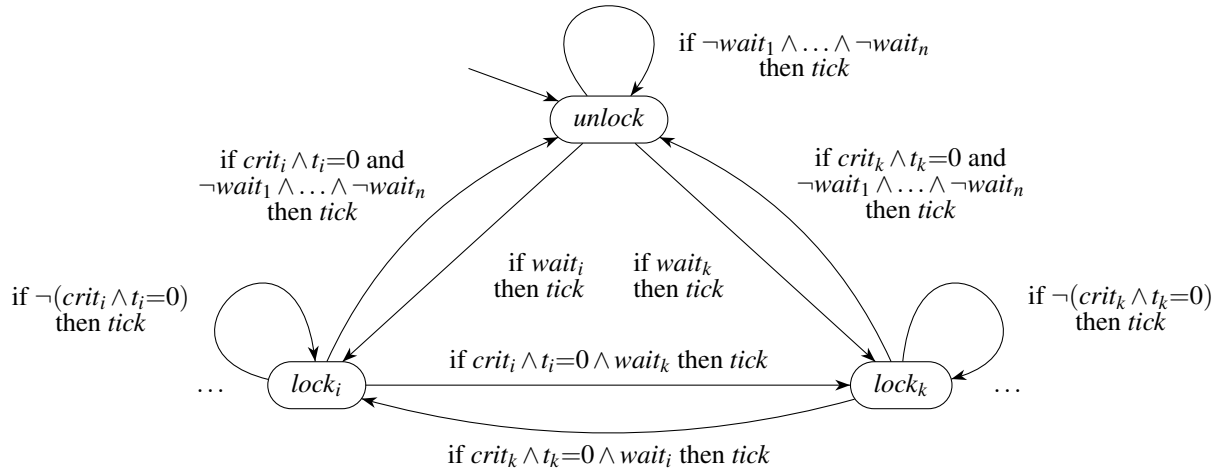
if $\neg wait_1 \wedge \ldots \wedge \neg wait_n$ then $tick$

$unlock$

if $crit_i \wedge t_i{=}0$ and $\neg wait_1 \wedge \ldots \wedge \neg wait_n$ then $tick$

if $crit_k \wedge t_k{=}0$ and $\neg wait_1 \wedge \ldots \wedge \neg wait_n$ then $tick$

if $wait_i$ then $tick$

if $wait_k$ then $tick$

if $\neg(crit_i \wedge t_i{=}0)$ then $tick$

if $\neg(crit_k \wedge t_k{=}0)$ then $tick$

$\ldots$ $lock_i$

if $crit_i \wedge t_i{=}0 \wedge wait_k$ then $tick$

$lock_k$ $\ldots$

if $crit_k \wedge t_k{=}0 \wedge wait_i$ then $tick$